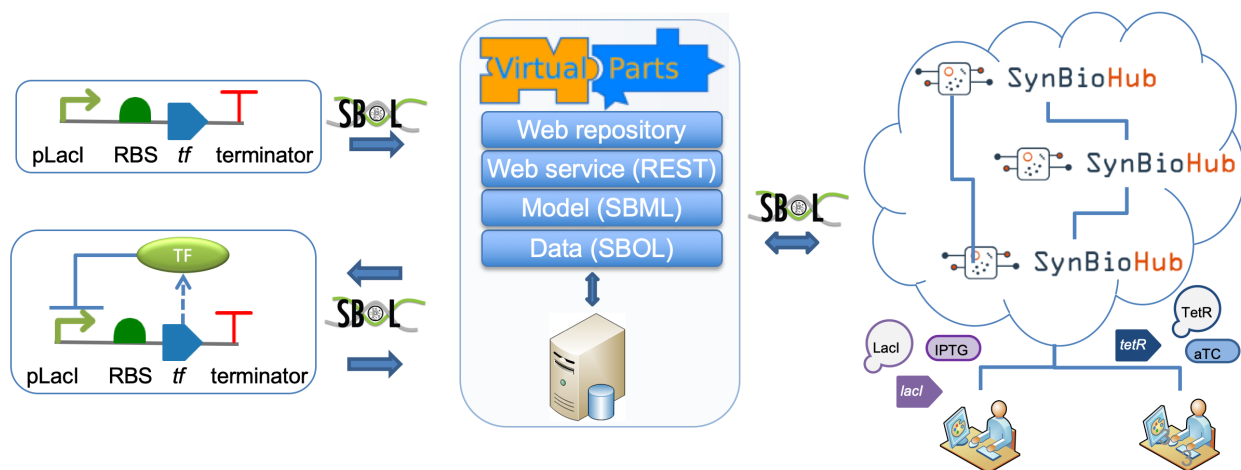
pLacI RBS *tf* terminator

SBOL

TF

pLacI RBS *tf* terminator

SBOL

Virtual Parts

Web repository

Web service (REST)

Model (SBML)

Data (SBOL)

SBOL

SynBioHub

SynBioHub

SynBioHub

LacI

IPTG

*lacI*

*tetR*

TetR

aTC